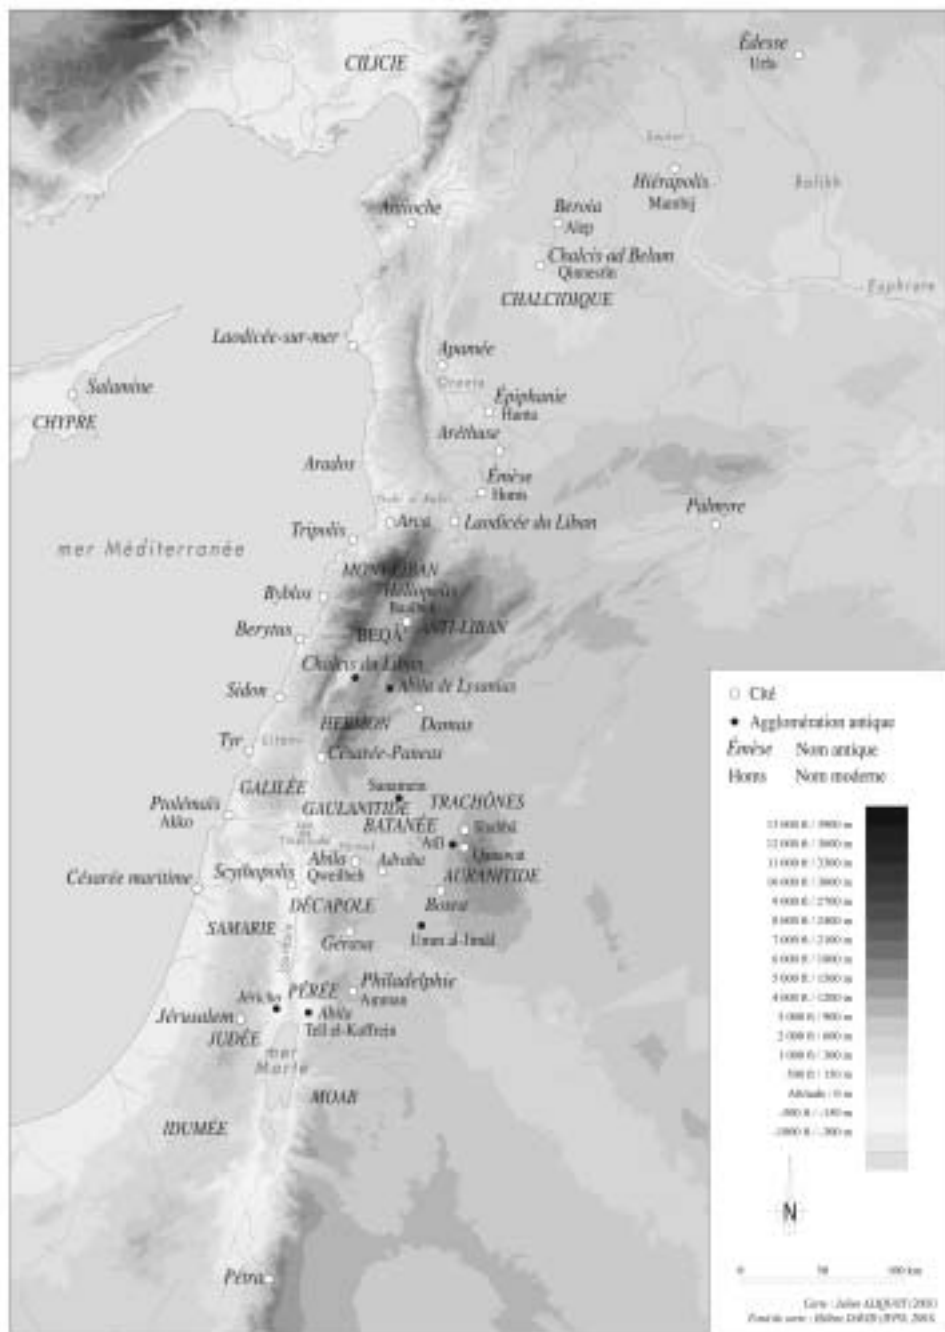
CILICIE

Édesse
Urfa

Sajour

Hiérapolis
Manbij

Balikh

Antioche

Beroia
Alep

Chalcis ad Belum
Qinnesrin

CHALCIDIQUE

Euphrate

Laodicée-sur-mer

Apamée

Oronte

Salamine

CHYPRE

Épiphanie
Hama

Aréthuse

Arados

Émèse
Homs

Palmyre

Nahr el-Kebir

Tripolis

Arca

Laodicée du Liban

mer Méditerranée

MONT LIBAN

Byblos

Héliopolis
Baalbek

Bérytus

BEQÂ

ANTI-LIBAN

Chalcis du Liban

Sidon

Abila de Lysanias

HERMON

Damas

Tyr

Litani

Césarée-Paneas

GALILÉE

Sanamein

TRACHÔNES

Ptolémaïs
Akko

GAULANITIDE

BATANÉE

Shahba

Atîl

Yarmouk

Tibériade

Qanawat

Abila
Qweilbeh

Adraha

AURANITIDE

Césarée maritime

Scythopolis

DÉCAPOLE

Bosra

SAMARIE

Jourdain

Gérasa

Umm al-Jimâl

Philadelphie
Amman

Jéricho

PÉRÉE

Jérusalem

Abila
Tell al-Kaffrein

JUDÉE

mer Morte

MOAB

IDUMÉE

Pétra

Cité

Agglomération antique

Émèse Nom antique

Homs Nom moderne

13 000 ft / 3900 m
12 000 ft / 3600 m
11 000 ft / 3300 m
10 000 ft / 3000 m
9 000 ft / 2700 m
8 000 ft / 2400 m
7 000 ft / 2100 m
6 000 ft / 1800 m
5 000 ft / 1500 m
4 000 ft / 1200 m
3 000 ft / 900 m
2 000 ft / 600 m
1 000 ft / 300 m
500 ft / 150 m
Altitude / 0 m
-500 ft / -150 m
-1000 ft / -300 m

N

0 50 100 km

Carte : Julien ALIQUOT (2005)
Fond de carte : Hélène DAVID (IFPO, 2003)